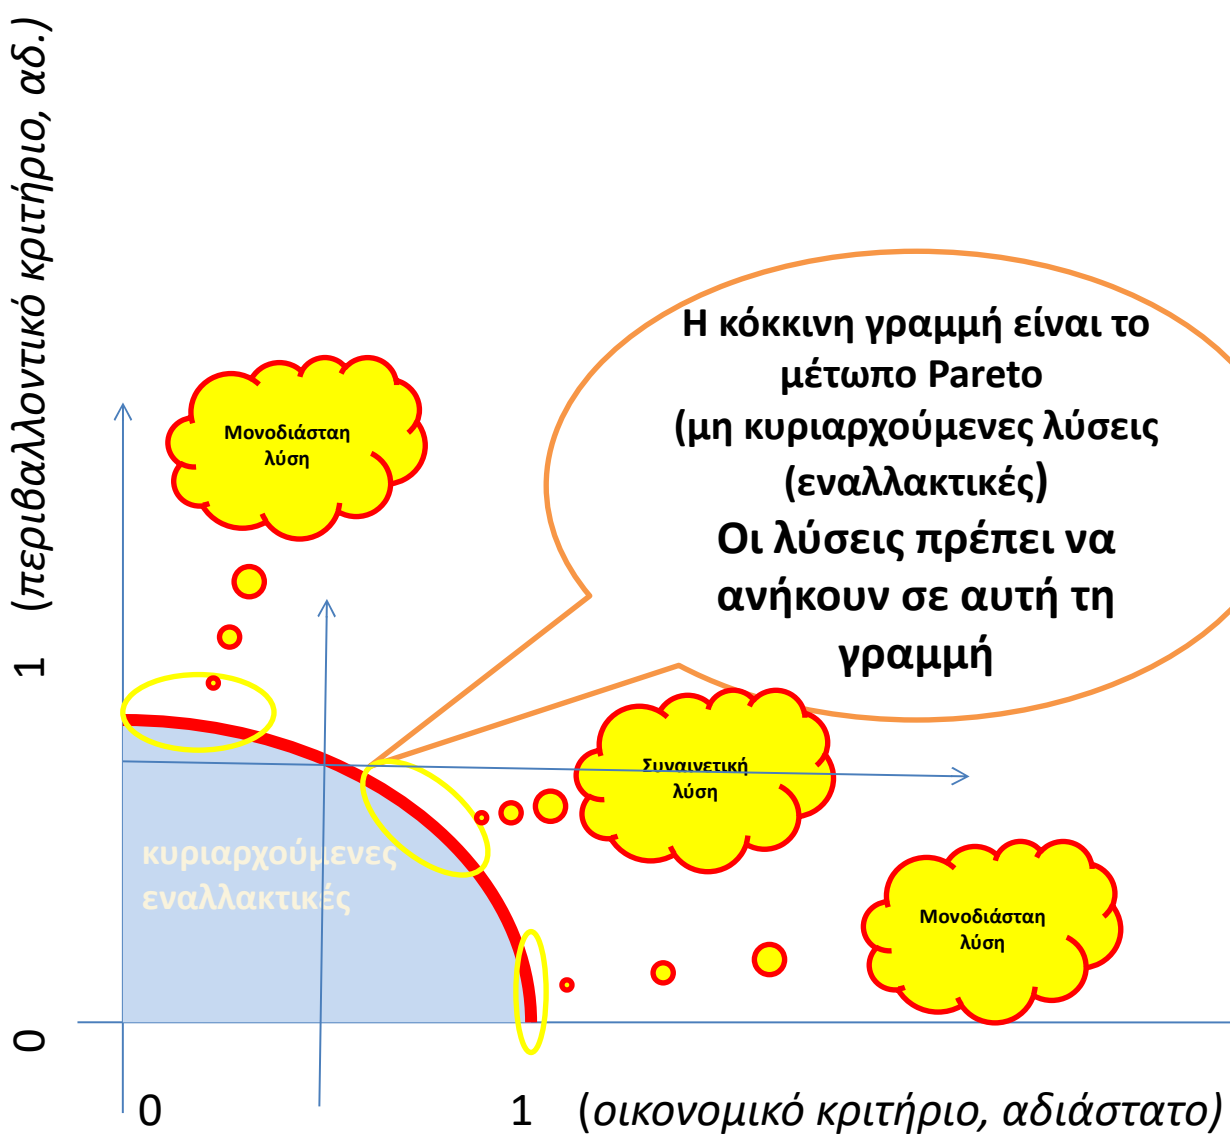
(περιβαλλοντικό κριτήριο, αδ.)

1

0

Μονοδιάσταη λύση

Η κόκκινη γραμμή είναι το μέτωπο Pareto (μη κυριαρχούμενες λύσεις (εναλλακτικές)
Οι λύσεις πρέπει να ανήκουν σε αυτή τη γραμμή

Συναινετική λύση

κυριαρχούμενες εναλλακτικές

Μονοδιάσταη λύση

0

1

(οικονομικό κριτήριο, αδιάστατο)